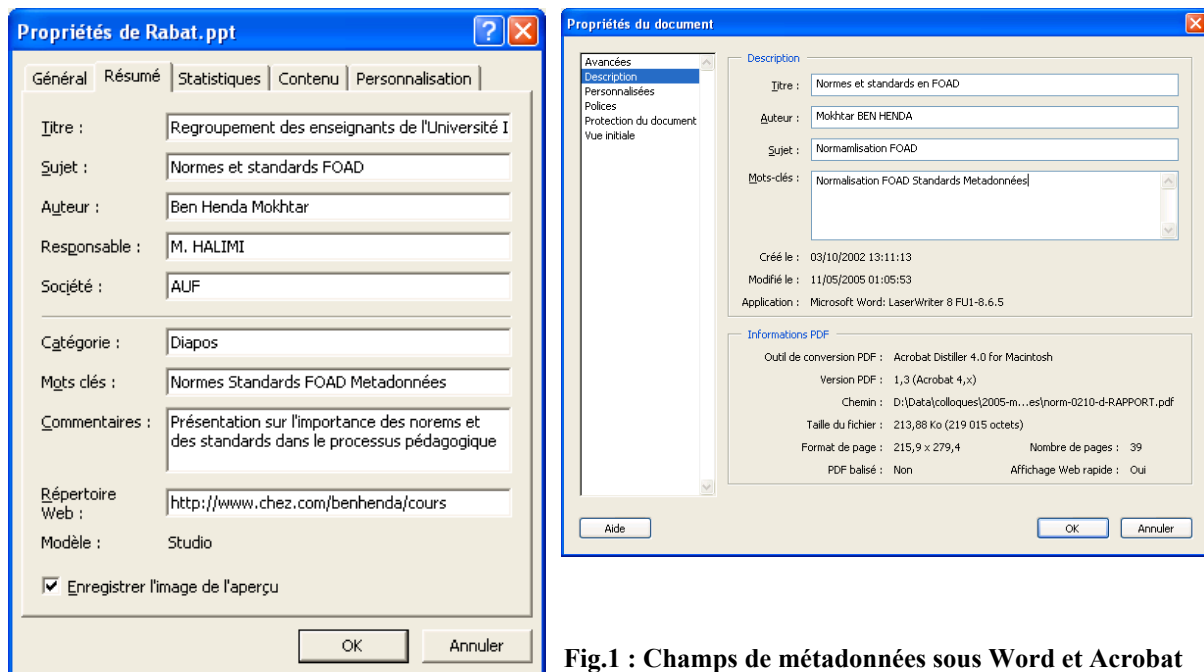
Propriétés de Rabat.ppt

Général | Résumé | Statistiques | Contenu | Personnalisation

Titre : Regroupement des enseignants de l'Université I

Sujet : Normes et standards FOAD

Auteur : Ben Henda Mokhtar

Responsable : M. HALIMI

Société : AUF

Catégorie : Diapos

Mots clés : Normes Standards FOAD Metadonnées

Commentaires : Présentation sur l'importance des norems et des standards dans le processus pédagogique

Répertoire Web : http://www.chez.com/benhenda/cours

Modèle : Studio

Enregistrer l'image de l'aperçu

OK | Annuler

Propriétés du document

Avancées
Description
Personnalisées
Polices
Protection du document
Vue initiale

Description

Titre : Normes et standards en FOAD

Auteur : Mokhtar BEN HENDA

Sujet : Normamlisation FOAD

Mots-clés : Normalisation FOAD Standards Metadonnées

Créé le : 03/10/2002 13:11:13

Modifié le : 11/05/2005 01:05:53

Application : Microsoft Word: LaserWriter 8 FU1-8.6.5

Informations PDF

Outil de conversion PDF : Acrobat Distiller 4.0 for Macintosh

Version PDF : 1,3 (Acrobat 4,x)

Chemin : D:\Data\colloques\2005-m...es\norm-0210-d-RAPPORT.pdf

Taille du fichier : 213,88 Ko (219 015 octets)

Format de page : 215,9 x 279,4 Nombre de pages : 39

PDF balisé : Non Affichage Web rapide : Oui

Aide | OK | Annuler

Fig.1 : Champs de métadonnées sous Word et Acrobat